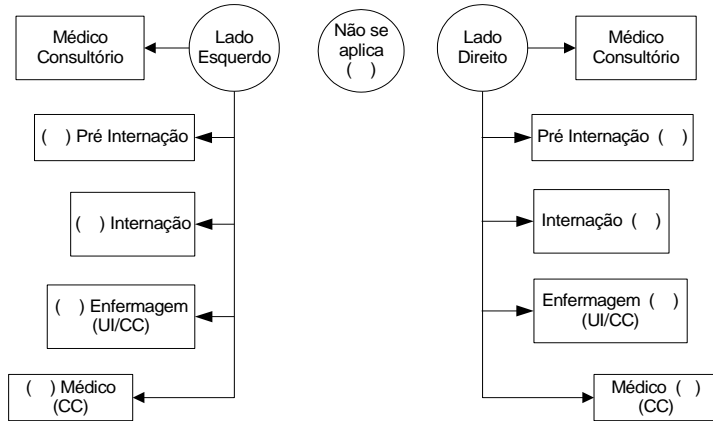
Médico Consultório

Lado Esquerdo

Não se aplica ( )

Lado Direito

Médico Consultório

( ) Pré Internação

( ) Internação

( ) Enfermagem (UI/CC)

( ) Médico (CC)

Pré Internação ( )

Internação ( )

Enfermagem ( ) (UI/CC)

Médico ( ) (CC)